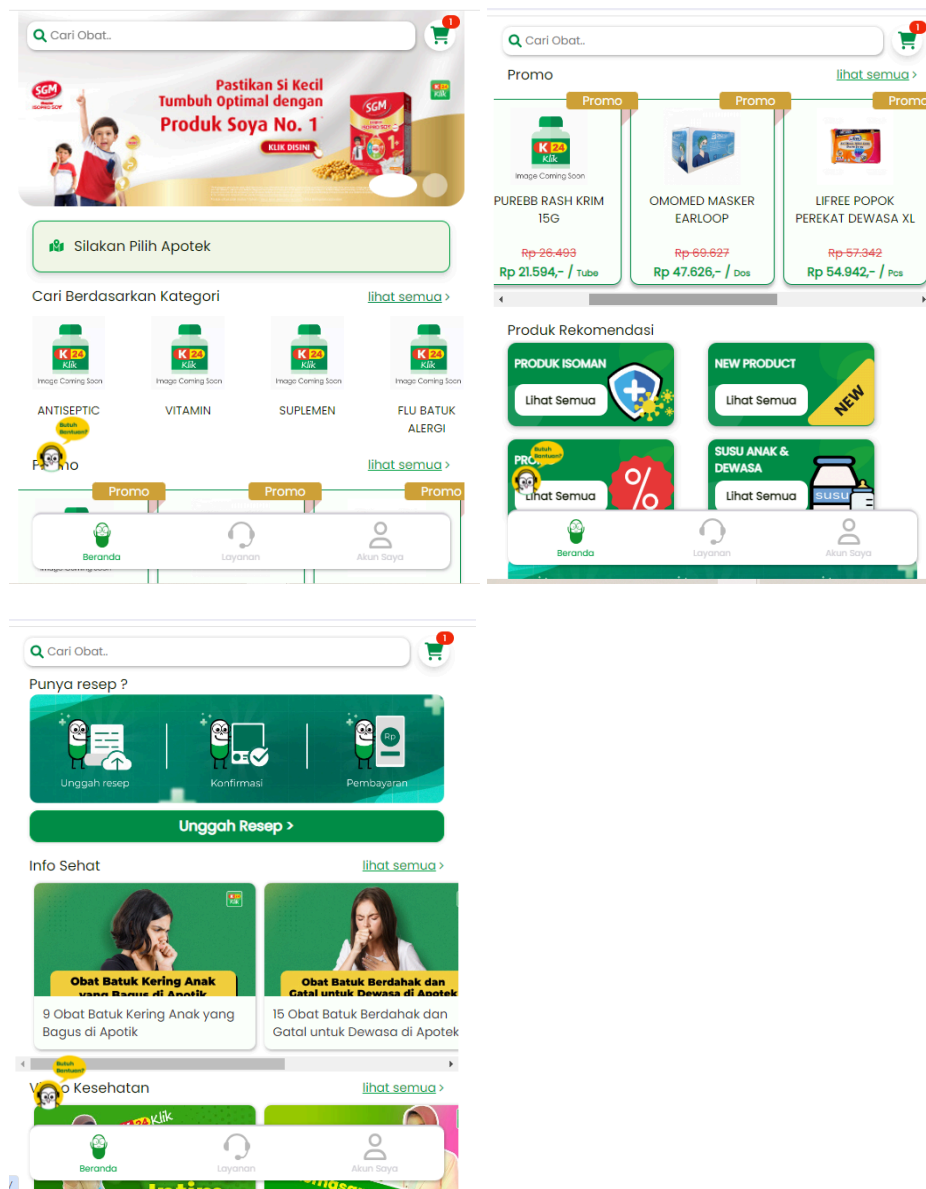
Cari Obat..

1

SGM

Pastikan Si Kecil Tumbuh Optimal dengan Produk Soya No. 1

KLIK DISINI

Silakan Pilih Apotek

Cari Berdasarkan Kategori

lihat semua >

K24 Klik Image Coming Soon

ANTISEPTIC

VITAMIN

SUPLEMEN

FLU BATUK ALERGI

Butuh Bantuan?

Promo

lihat semua >

Promo

Promo

Promo

Beranda

Layanan

Akun Saya

Cari Obat..

1

Promo

lihat semua >

Promo

Promo

Promo

K24 Klik Image Coming Soon

PUREBB RASH KRIM 15G

Rp 26.493

Rp 21.594,- / Tube

OMOMED MASKER EARLOOP

Rp 69.627

Rp 47.626,- / Dos

LIFREE POPOK PEREKAT DEWASA XL

Rp 57.342

Rp 54.942,- / Pcs

Produk Rekomendasi

PRODUK ISOMAN

Lihat Semua

NEW PRODUCT

Lihat Semua

NEW

Butuh Bantuan?

PROMO

Lihat Semua

%

SUSU ANAK & DEWASA

Lihat Semua

SUSU

Beranda

Layanan

Akun Saya

Cari Obat..

1

Punya resep ?

Unggah resep

Konfirmasi

Pembayaran

Rp

Unggah Resep >

Info Sehat

lihat semua >

Obat Batuk Kering Anak yang Bagus di Apotik

9 Obat Batuk Kering Anak yang Bagus di Apotik

Obat Batuk Berdahak dan Gatal untuk Dewasa di Apotek

15 Obat Batuk Berdahak dan Gatal untuk Dewasa di Apotek

Butuh Bantuan?

Video Kesehatan

lihat semua >

Beranda

Layanan

Akun Saya